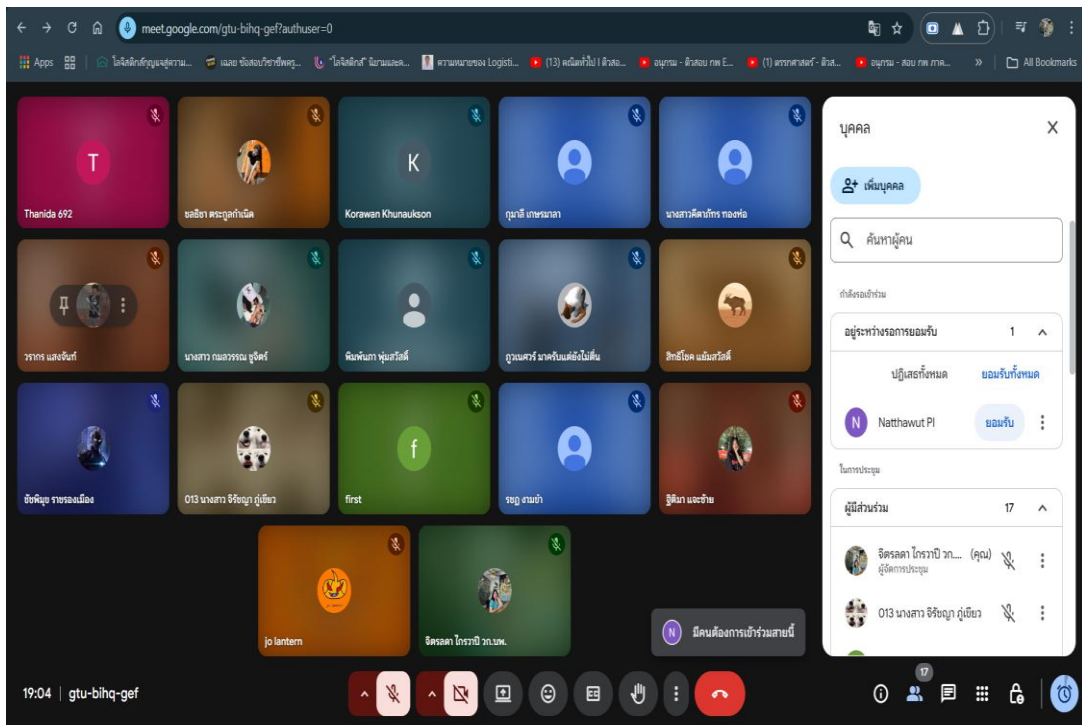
meet.google.com/gtu-bihq-gef?authuser=0

Apps | โลจิสติกส์ญญาณสู่ความ... | เฉลย ข้อสอบวิชาชีพครู... | "โลจิสติกส์" นิยามและค... | ความหมายของ Logisti... | (13) คณิตทั่วไป l ติวสอ... | อนุกรม - ติวสอบ กพ E... | (1) ตรรกศาสตร์ - ติวส... | อนุกรม - สอบ กพ ภาค... | » | All Bookmarks

Thanida 692
ชลธิชา ตระกูลกำเนิด
Korawan Khunaukson
กุมาลี เกษรมาลา
นางสาวศิตาภัทร ทองห่อ
วรากร แสงจันทร์
นางสาว กมลวรรณ ชูจิตร์
พิมพ์นภา พุ่มสวัสดิ์
ภูวเนศวร์ มาครับแต่ยังไม่ตื่น
สิทธิโชค แย้มสวัสดิ์
ชัชพิมุข รายรองเมือง
013 นางสาว จิรัชญา ภู่เขียว
first
รชฎ งามข้า
ฐิติมา และช้าย
jo lantern
จิตรลดา ไกรราปี วก.นพ.

บุคคล
เพิ่มบุคคล
ค้นหาผู้คน
กำลังรอเข้าร่วม
อยู่ระหว่างรอการยอมรับ 1
ปฏิเสธทั้งหมด ยอมรับทั้งหมด
Natthawut PI ยอมรับ
ในการประชุม
ผู้มีส่วนร่วม 17
จิตรลดา ไกรราปี วก.... (คุณ)
ผู้จัดการประชุม
013 นางสาว จิรัชญา ภู่เขียว

มีคนต้องการเข้าร่วมสายนี้

19:04 | gtu-bihq-gef
17